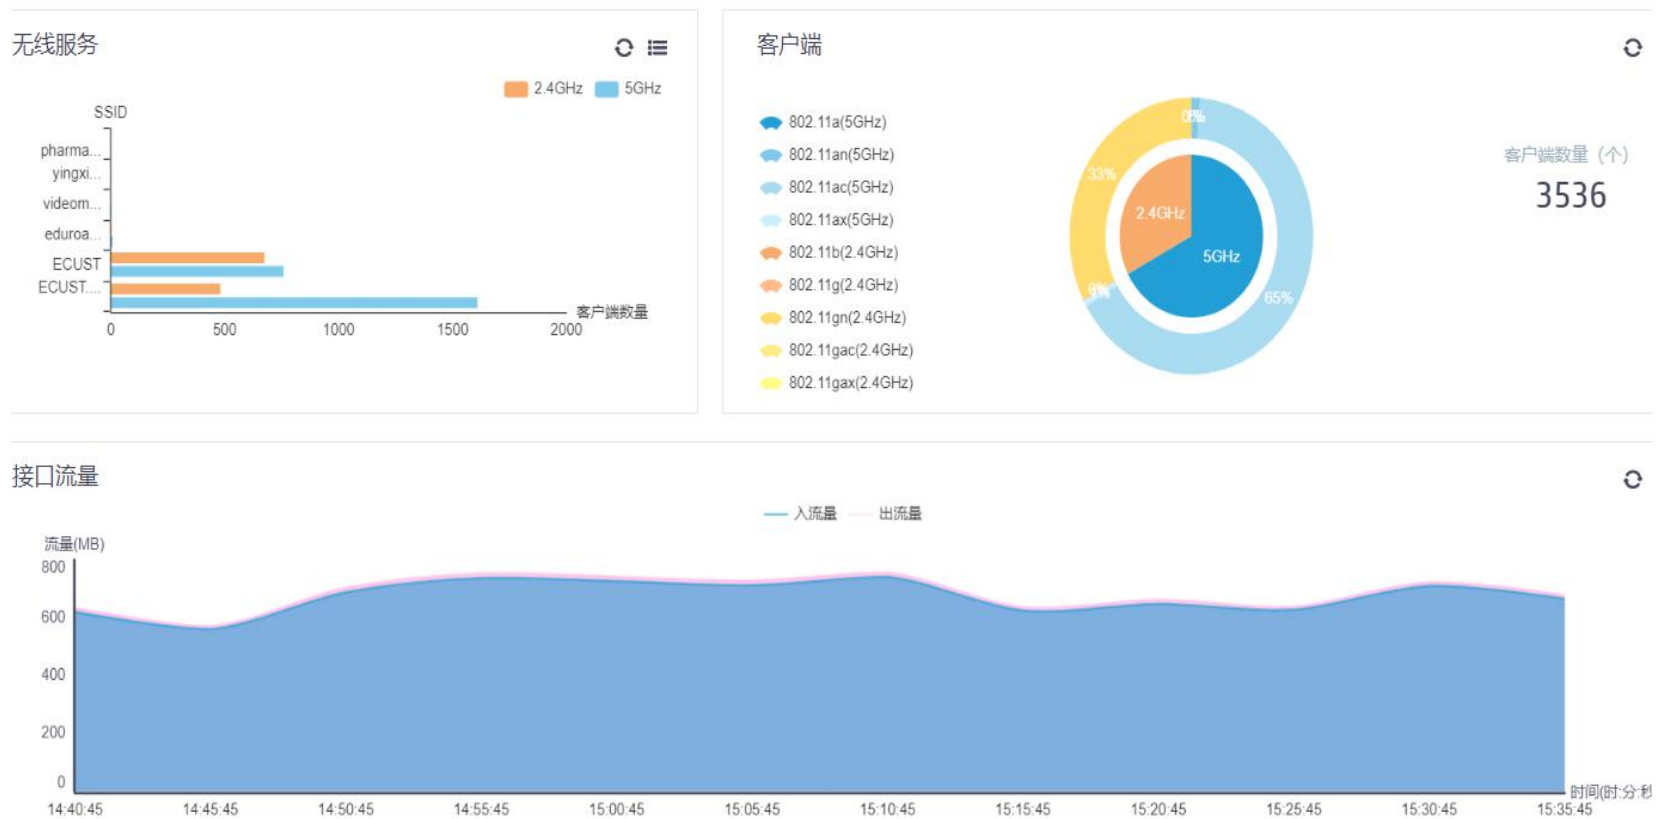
无线服务

2.4GHz 5GHz

SSID

pharma...
yingxi...
videom...
eduroa...
ECUST
ECUST...

0 500 1000 1500 2000 客户端数量

客户端

802.11a(5GHz)
802.11an(5GHz)
802.11ac(5GHz)
802.11ax(5GHz)
802.11b(2.4GHz)
802.11g(2.4GHz)
802.11gn(2.4GHz)
802.11gac(2.4GHz)
802.11gax(2.4GHz)

0% 33% 2.4GHz 5GHz 0% 65%

客户端数量（个）
3536

接口流量

入流量 出流量

流量(MB)
800
600
400
200
0

14:40:45 14:45:45 14:50:45 14:55:45 15:00:45 15:05:45 15:10:45 15:15:45 15:20:45 15:25:45 15:30:45 15:35:45 时间(时:分:秒